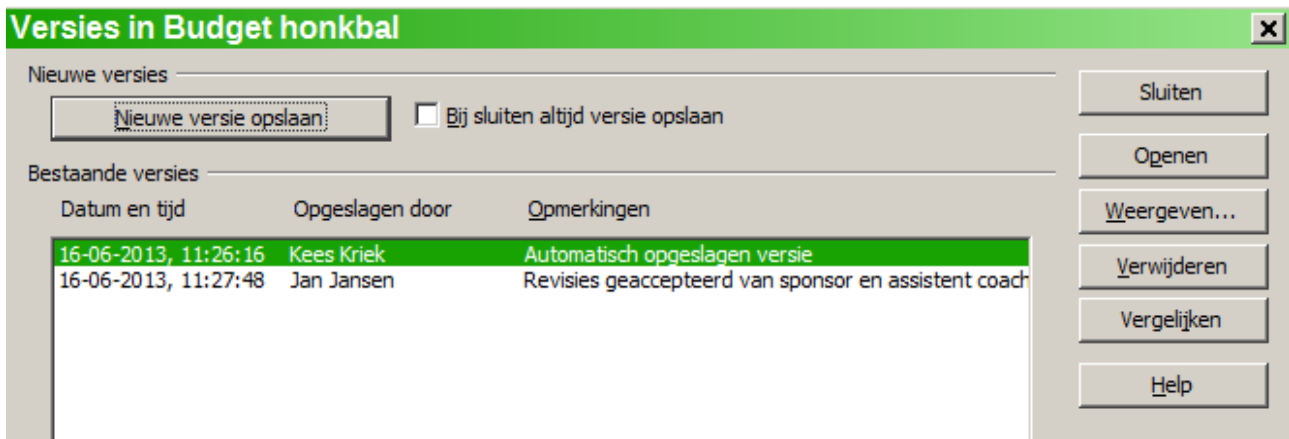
Versies in Budget honkbal

Nieuwe versies

Nieuwe versie opslaan

Bij sluiten altijd versie opslaan

Bestaande versies

| Datum en tijd | Opgeslagen door | Opmerkingen |
|---|---|---|
| 16-06-2013, 11:26:16 | Kees Kriek | Automatisch opgeslagen versie |
| 16-06-2013, 11:27:48 | Jan Jansen | Revisies geaccepteerd van sponsor en assistent coach |

Sluiten

Openen

Weergeven...

Verwijderen

Vergelijken

Help